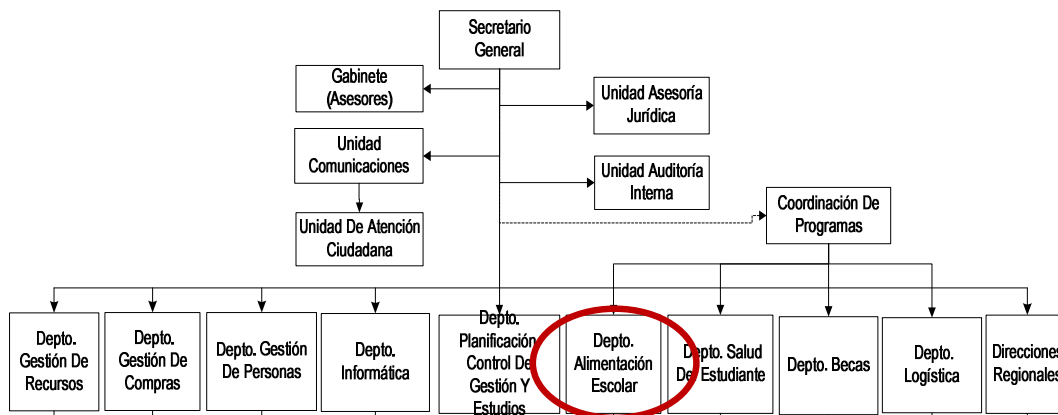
Secretario General

Gabinete (Asesores)

Unidad Asesoría Jurídica

Unidad Comunicaciones

Unidad Auditoría Interna

Unidad De Atención Ciudadana

Coordinación De Programas

Depto. Gestión De Recursos

Depto. Gestión De Compras

Depto. Gestión De Personas

Depto. Informática

Depto. Planificación Control De Gestión Y Estudios

Depto. Alimentación Escolar

Depto. Salud Del Estudiante

Depto. Becas

Depto. Logística

Direcciones Regionales